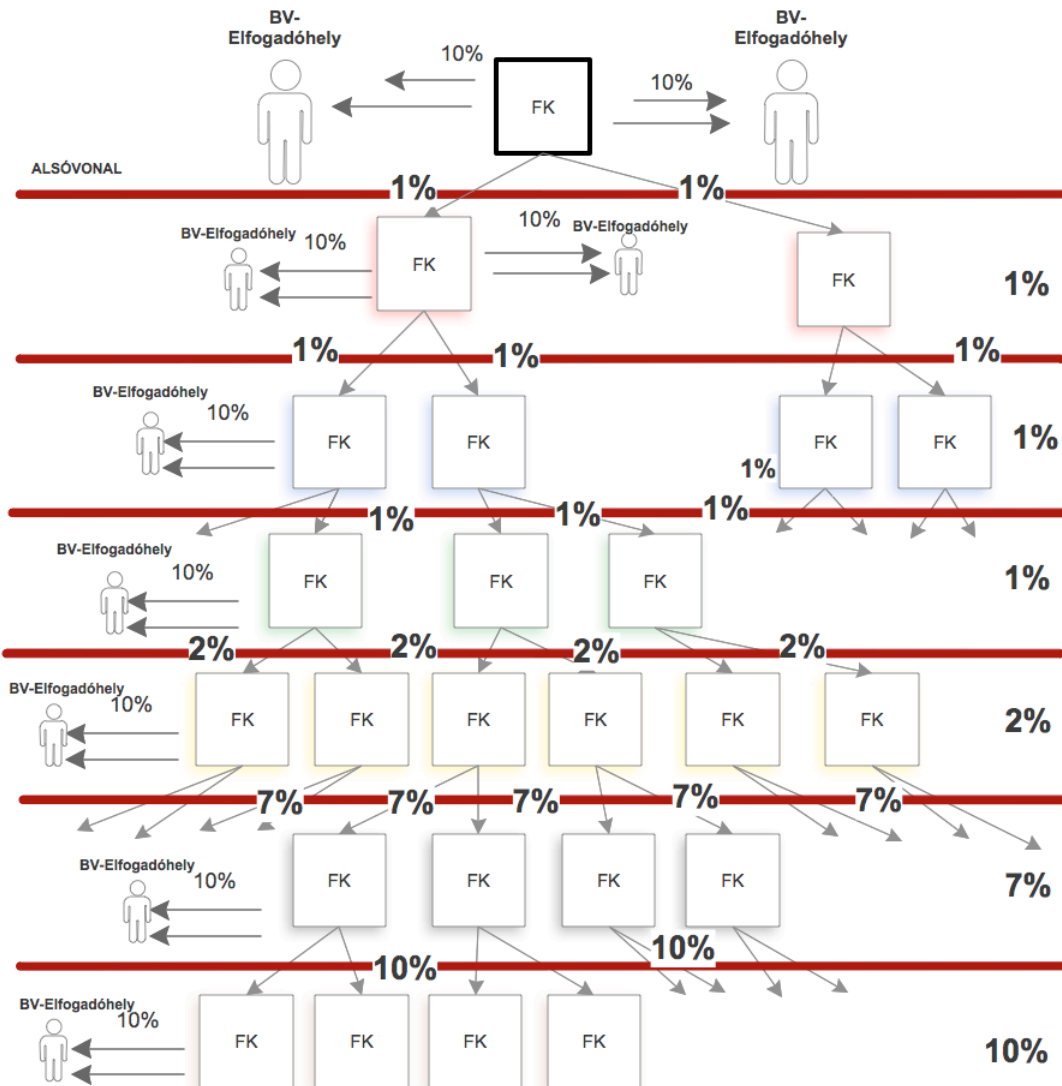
BV-Elfogadóhely

10%

FK

10%

BV-Elfogadóhely

ALSÓVONAL

1%

1%

BV-Elfogadóhely

10%

FK

10%

BV-Elfogadóhely

FK

1%

1%

1%

1%

BV-Elfogadóhely

10%

FK

FK

FK

FK

1%

1%

1%

1%

1%

BV-Elfogadóhely

10%

FK

FK

FK

1%

2%

2%

2%

2%

BV-Elfogadóhely

10%

FK

FK

FK

FK

FK

FK

2%

7%

7%

7%

7%

7%

BV-Elfogadóhely

10%

FK

FK

FK

FK

7%

10%

10%

BV-Elfogadóhely

10%

FK

FK

FK

FK

10%